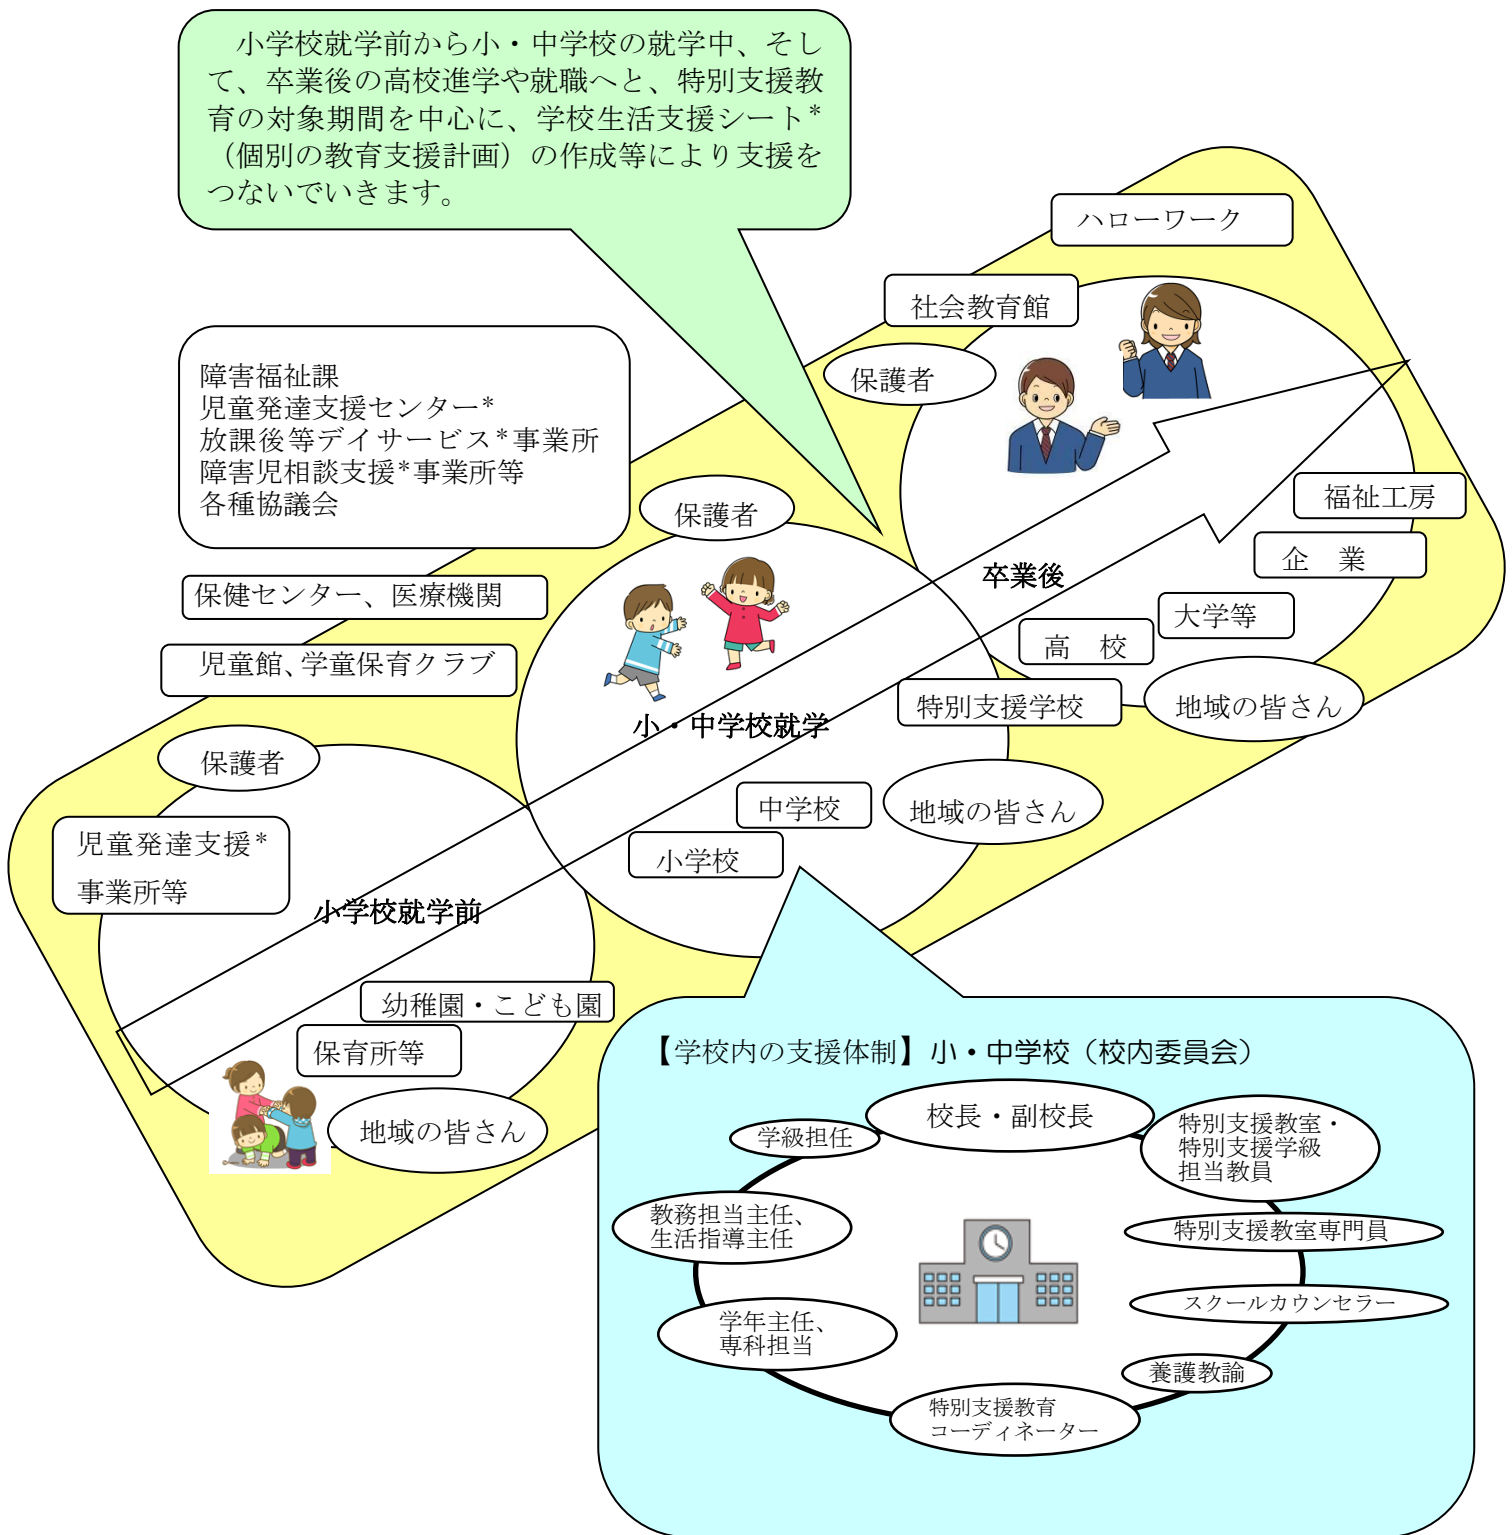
小学校就学前から小・中学校の就学中、そして、卒業後の高校進学や就職へと、特別支援教育の対象期間を中心に、学校生活支援シート*（個別の教育支援計画）の作成等により支援をつないでいきます。

ハローワーク

社会教育館

保護者

障害福祉課
児童発達支援センター*
放課後等デイサービス*事業所
障害児相談支援*事業所等
各種協議会

保護者

福祉工房

企　業

卒業後

大学等

高　校

保健センター、医療機関

児童館、学童保育クラブ

特別支援学校

地域の皆さん

小・中学校就学

保護者

中学校

地域の皆さん

児童発達支援*
事業所等

小学校

小学校就学前

幼稚園・こども園

保育所等

地域の皆さん

【学校内の支援体制】小・中学校（校内委員会）

校長・副校長

学級担任

特別支援教室・
特別支援学級
担当教員

教務担当主任、
生活指導主任

特別支援教室専門員

スクールカウンセラー

学年主任、
専科担当

養護教諭

特別支援教育
コーディネーター